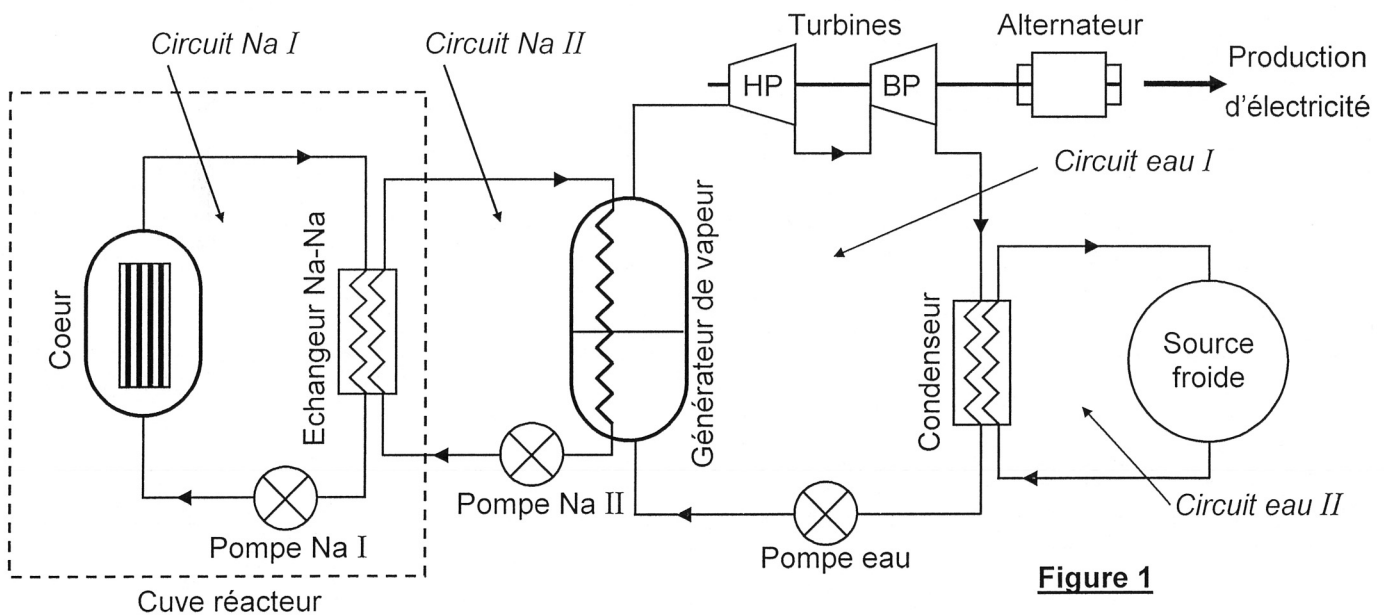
Circuit Na I
Circuit Na II
Turbines
HP
BP
Alternateur
Production d'électricité
Circuit eau I
Coeur
Echangeur Na-Na
Générateur de vapeur
Condenseur
Source froide
Circuit eau II
Pompe Na II
Pompe eau
Pompe Na I
Cuve réacteur
Figure 1